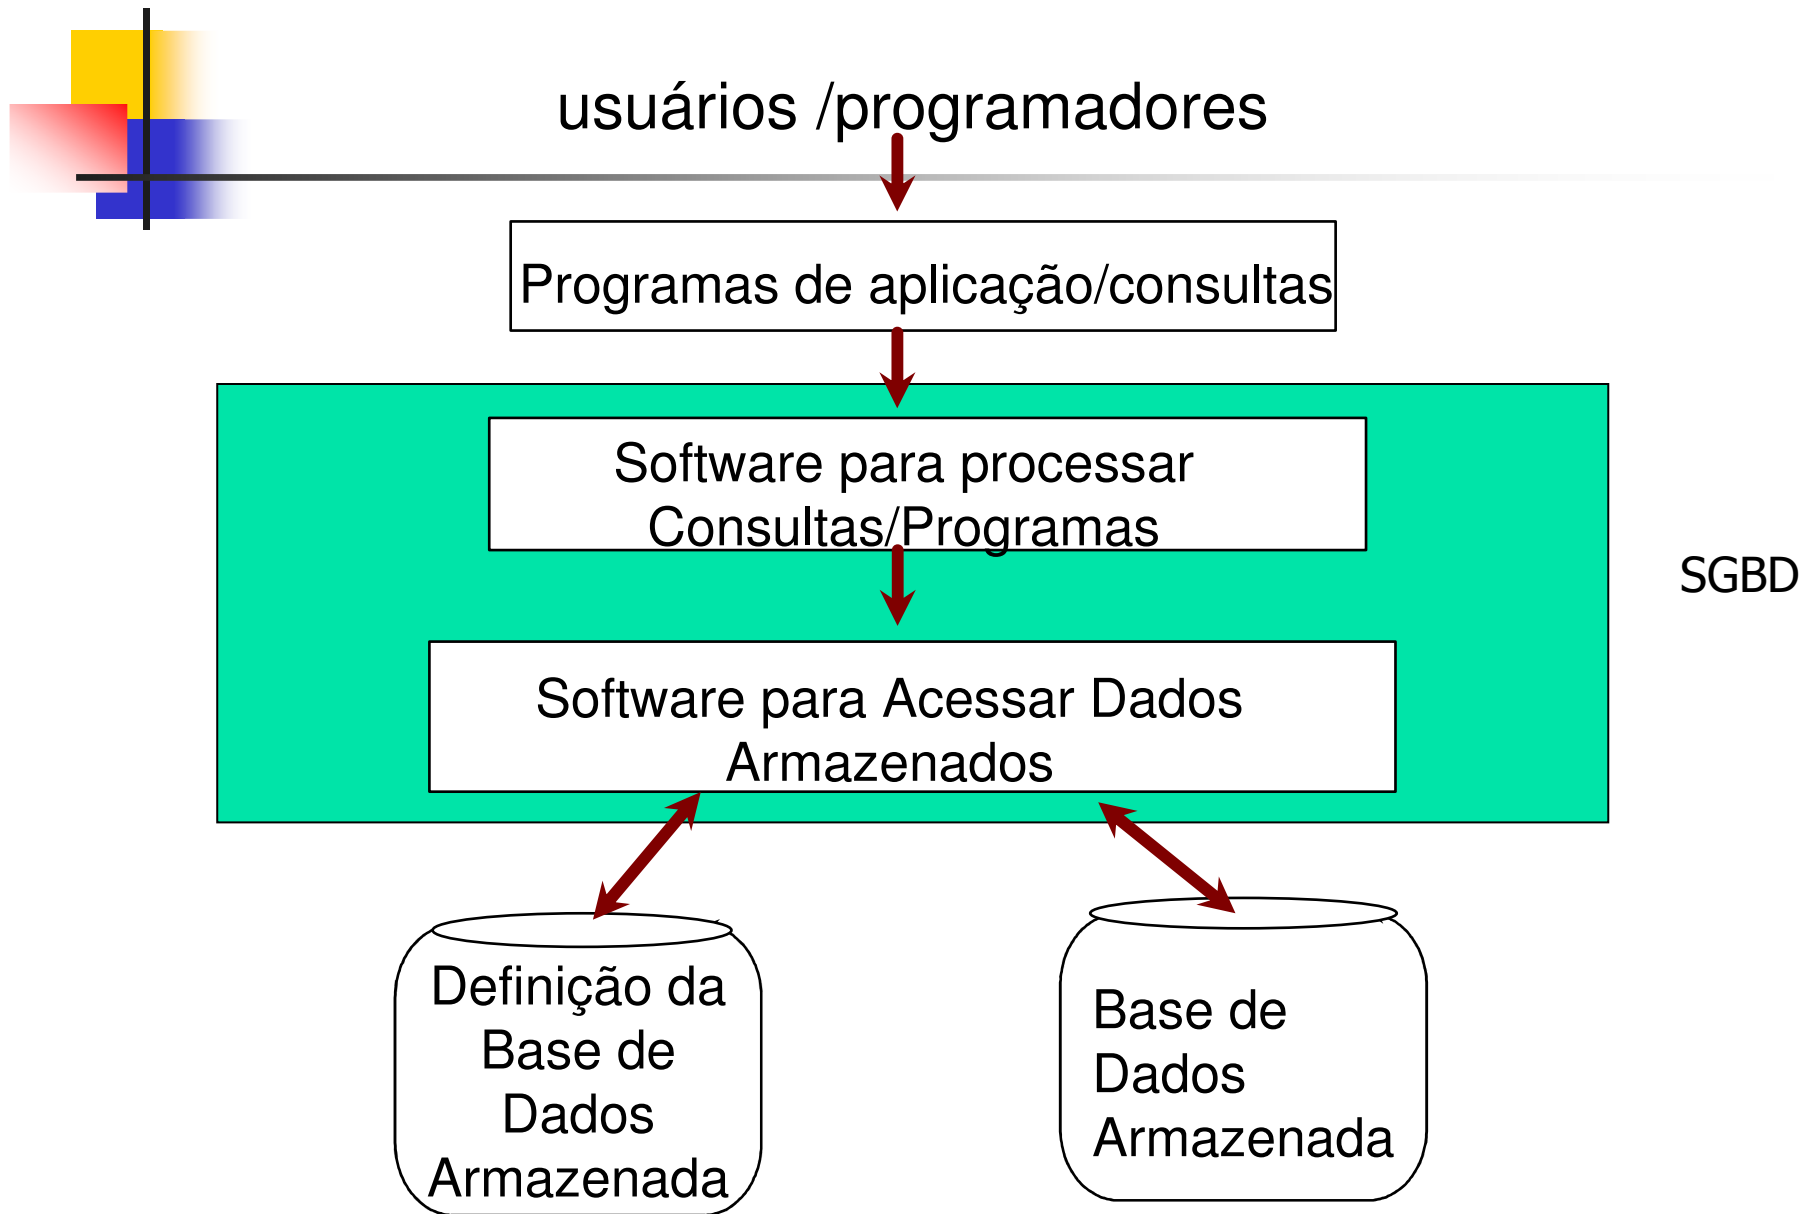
usuários /programadores

Programas de aplicação/consultas

Software para processar Consultas/Programas

SGBD

Software para Acessar Dados Armazenados

Definição da Base de Dados Armazenada

Base de Dados Armazenada